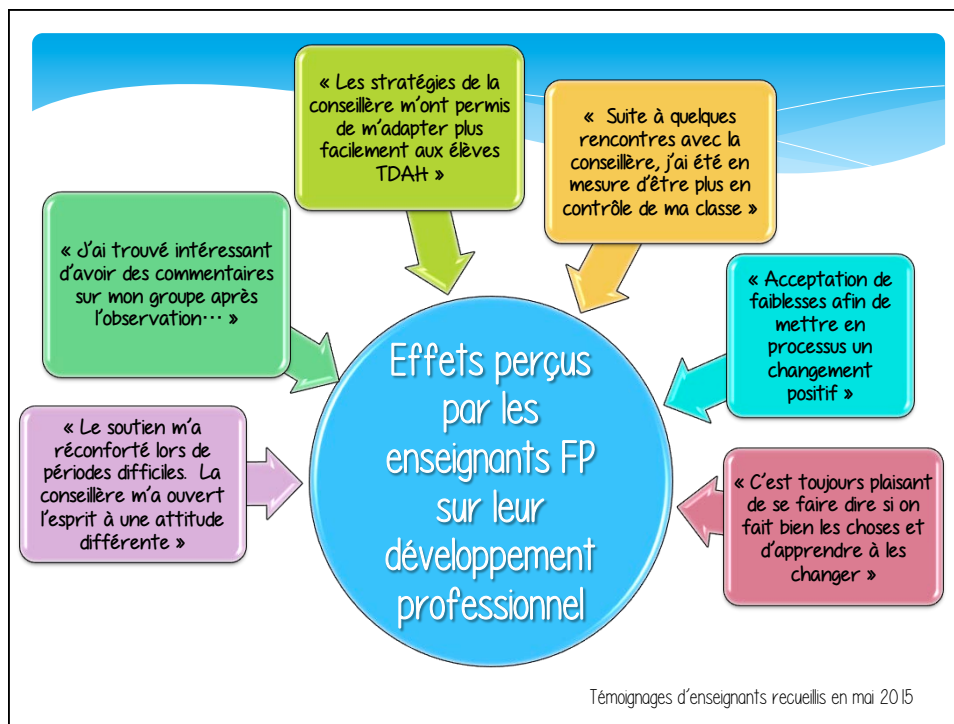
« Les stratégies de la conseillère m'ont permis de m'adapter plus facilement aux élèves TDAH »

« Suite à quelques rencontres avec la conseillère, j'ai été en mesure d'être plus en contrôle de ma classe »

« J'ai trouvé intéressant d'avoir des commentaires sur mon groupe après l'observation… »

« Acceptation de faiblesses afin de mettre en processus un changement positif »

Effets perçus par les enseignants FP sur leur développement professionnel

« Le soutien m'a réconforté lors de périodes difficiles. La conseillère m'a ouvert l'esprit à une attitude différente »

« C'est toujours plaisant de se faire dire si on fait bien les choses et d'apprendre à les changer »

Témoignages d'enseignants recueillis en mai 2015